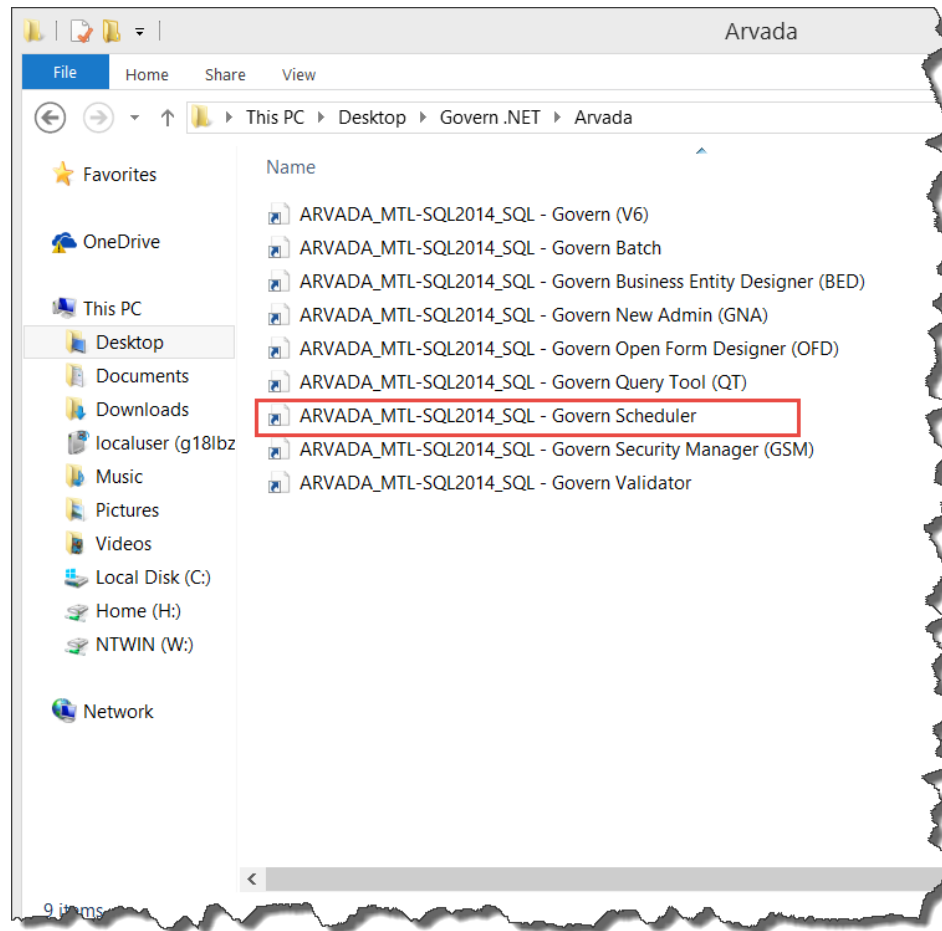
Arvada

File Home Share View

This PC ▸ Desktop ▸ Govern .NET ▸ Arvada

Favorites

OneDrive

This PC

Desktop

Documents

Downloads

localuser (g18lbz

Music

Pictures

Videos

Local Disk (C:)

Home (H:)

NTWIN (W:)

Network

Name

ARVADA_MTL-SQL2014_SQL - Govern (V6)

ARVADA_MTL-SQL2014_SQL - Govern Batch

ARVADA_MTL-SQL2014_SQL - Govern Business Entity Designer (BED)

ARVADA_MTL-SQL2014_SQL - Govern New Admin (GNA)

ARVADA_MTL-SQL2014_SQL - Govern Open Form Designer (OFD)

ARVADA_MTL-SQL2014_SQL - Govern Query Tool (QT)

ARVADA_MTL-SQL2014_SQL - Govern Scheduler

ARVADA_MTL-SQL2014_SQL - Govern Security Manager (GSM)

ARVADA_MTL-SQL2014_SQL - Govern Validator

9 items